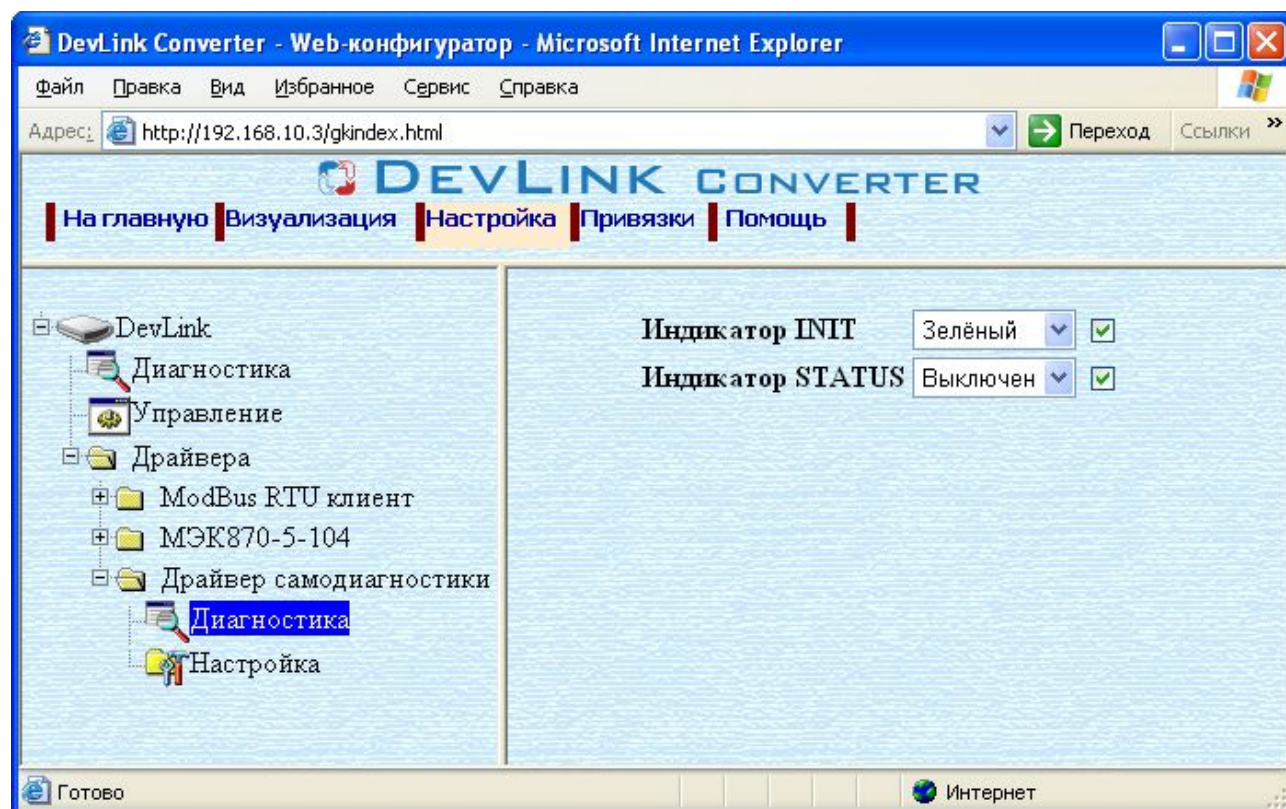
DevLink Converter - Web-конфигуратор - Microsoft Internet Explorer

Файл Правка Вид Избранное Сервис Справка

Адрес: http://192.168.10.3/gkindex.html

Переход Ссылки »

DEVLINK CONVERTER

На главную Визуализация Настройка Привязки Помощь

DevLink
Диагностика
Управление
Драйвера
ModBus RTU клиент
МЭК870-5-104
Драйвер самодиагностики
Диагностика
Настройка

Индикатор INIT Зелёный
Индикатор STATUS Выключен

Готово

Интернет